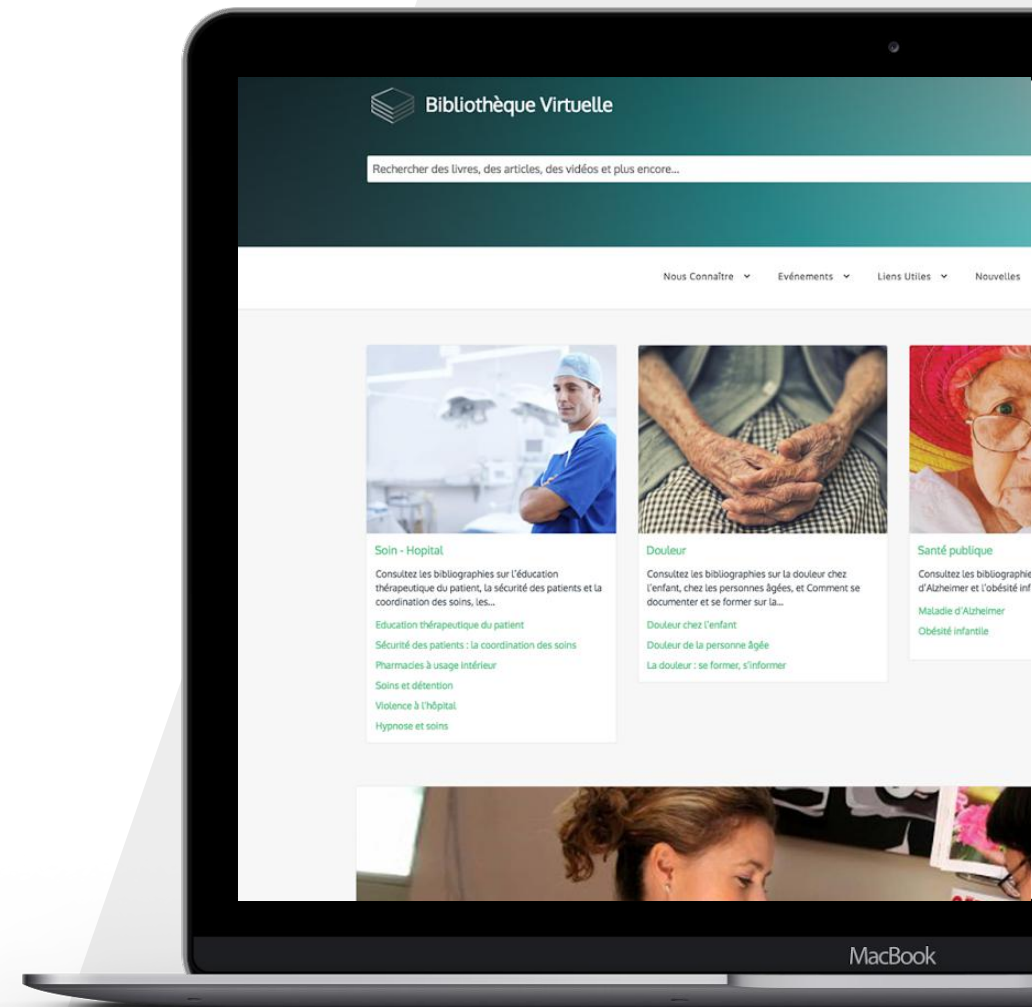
Bibliothèque Virtuelle

Rechercher des livres, des articles, des vidéos et plus encore...

Nous Connaître ⌄ Evénements ⌄ Liens Utiles ⌄ Nouvelles

Soin - Hopital

Consultez les bibliographies sur l'éducation thérapeutique du patient, la sécurité des patients et la coordination des soins, les...

Education thérapeutique du patient

Sécurité des patients : la coordination des soins

Pharmacies à usage intérieur

Soins et détention

Violence à l'hôpital

Hypnose et soins

Douleur

Consultez les bibliographies sur la douleur chez l'enfant, chez les personnes âgées, et Comment se documenter et se former sur la...

Douleur chez l'enfant

Douleur de la personne âgée

La douleur : se former, s'informer

Santé publique

Consultez les bibliographie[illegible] d'Alzheimer et l'obésité inf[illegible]

Maladie d'Alzheimer

Obésité infantile

MacBook